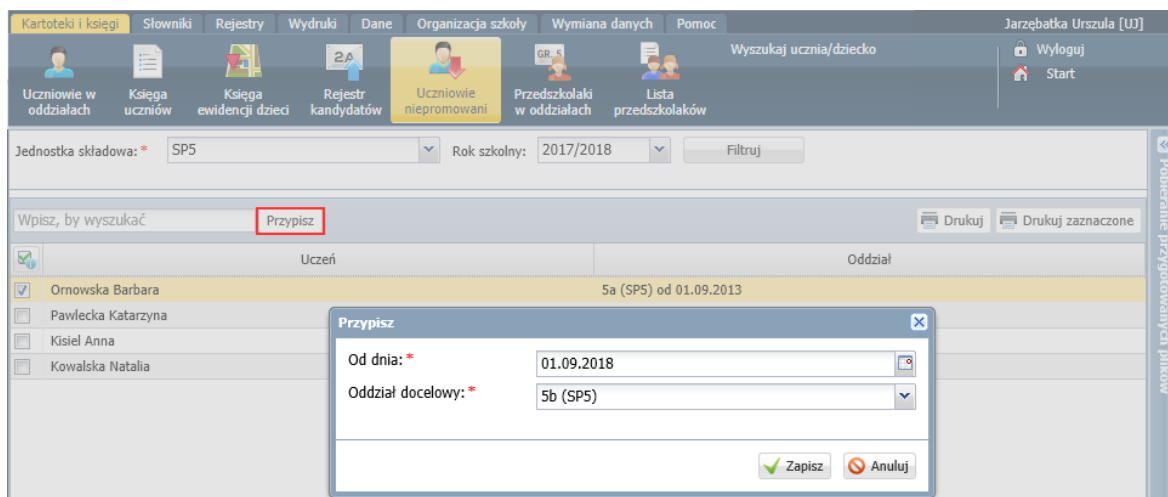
Kartoteki i księgi | Słowniki | Rejestry | Wydruki | Dane | Organizacja szkoły | Wymiana danych | Pomoc | Jarzębatka Urszula [UJ]

Uczniowie w oddziałach | Księga uczniów | Księga ewidencji dzieci | Rejestr kandydatów | Uczniowie niepromowani | Przedszkolaki w oddziałach | Lista przedszkolaków

Wyszukaj ucznia/dziecko

Wyloguj
Start

Jednostka składowa: * SP5 | Rok szkolny: 2017/2018 | Filtruj

Pobieranie przygotowanych plików

Wpisz, by wyszukać | Przypisz | Drukuj | Drukuj zaznaczone

| | Uczeń | Oddział |
|---|---|---|
| ☑ | Ornowska Barbara | 5a (SP5) od 01.09.2013 |
| ☐ | Pawlecka Katarzyna | |
| ☐ | Kisiel Anna | |
| ☐ | Kowalska Natalia | |

Przypisz
Od dnia: * 01.09.2018
Oddział docelowy: * 5b (SP5)
Zapisz | Anuluj